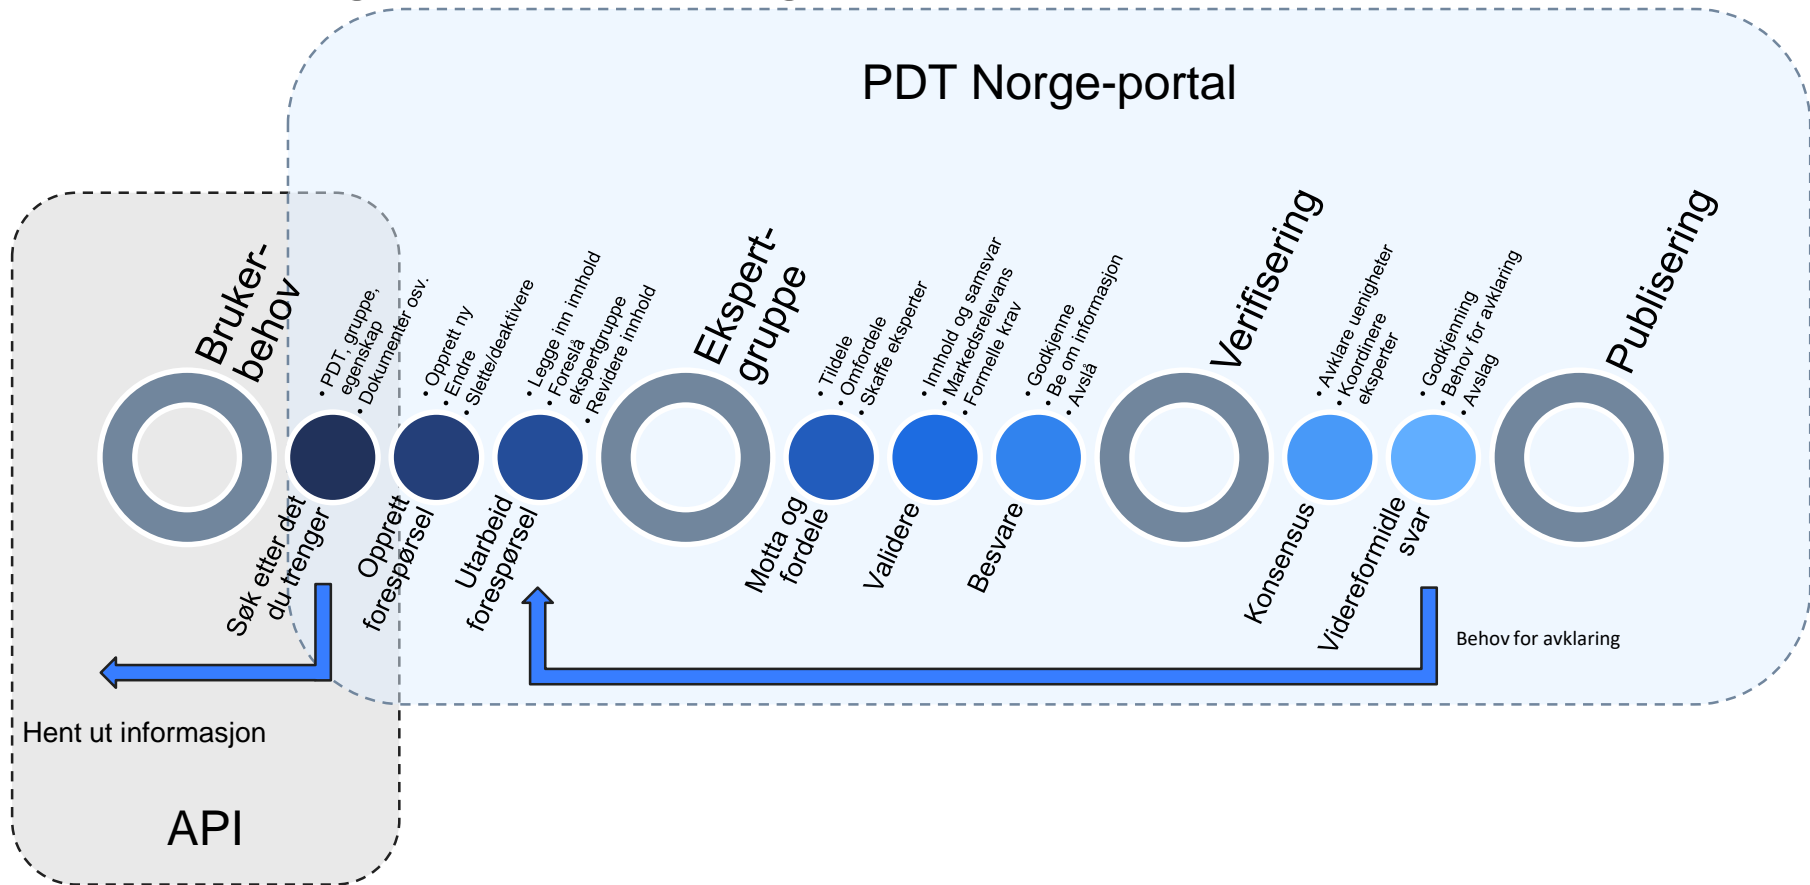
PDT Norge-portal

Bruker-behov

• PDT, gruppe, egenskap
• Dokumenter osv.

• Opprett ny
• Endre
• Slette/deaktivere

• Legge inn innhold
• Foreslå ekspertgruppe
• Revidere innhold

Ekspert-gruppe

• Tildele
• Omfordele
• Skaffe eksperter

• Innhold og samsvar
• Markedsrelevans
• Formelle krav

• Godkjenne
• Be om informasjon
• Avslå

Verifisering

• Avklare uenigheter
• Koordinere eksperter

• Godkjenning
• Behov for avklaring
• Avslag

Publisering

Søk etter det du trenger

Opprett forespørsel

Utarbeid forespørsel

Motta og fordele

Validere

Besvare

Konsensus

Videreformidle svar

Behov for avklaring

Hent ut informasjon

API